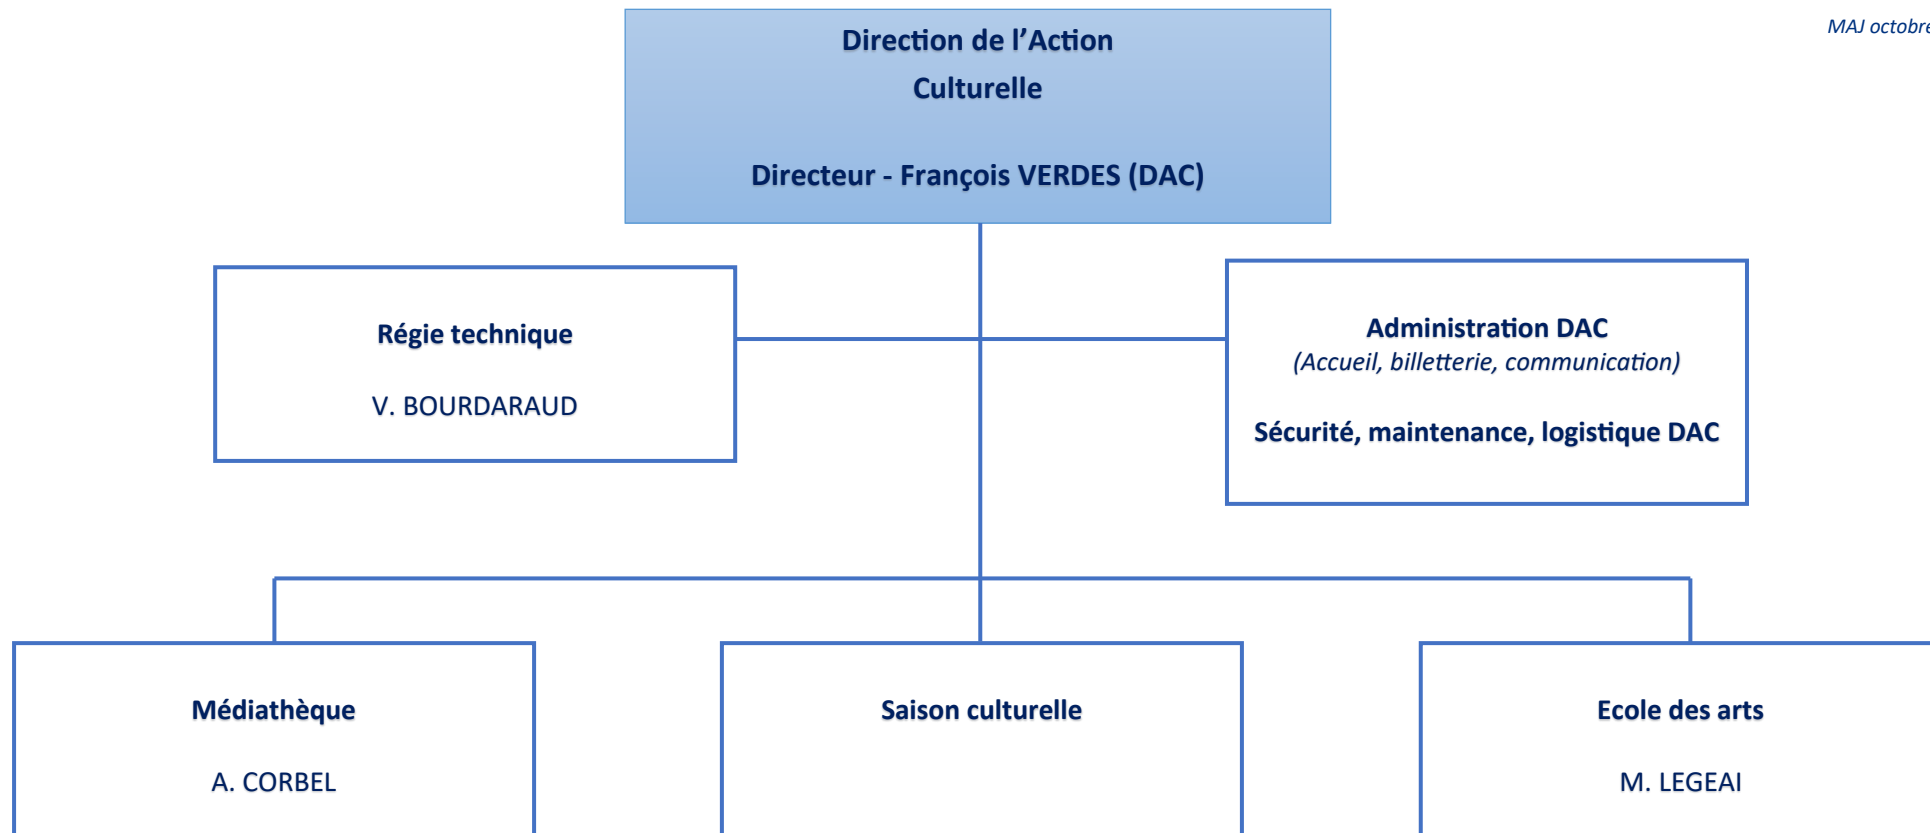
MAJ octobre

Direction de l'Action Culturelle

Directeur - François VERDES (DAC)

Régie technique

V. BOURDARAUD

Administration DAC
(Accueil, billetterie, communication)

Sécurité, maintenance, logistique DAC

Médiathèque

A. CORBEL

Saison culturelle

Ecole des arts

M. LEGEAI